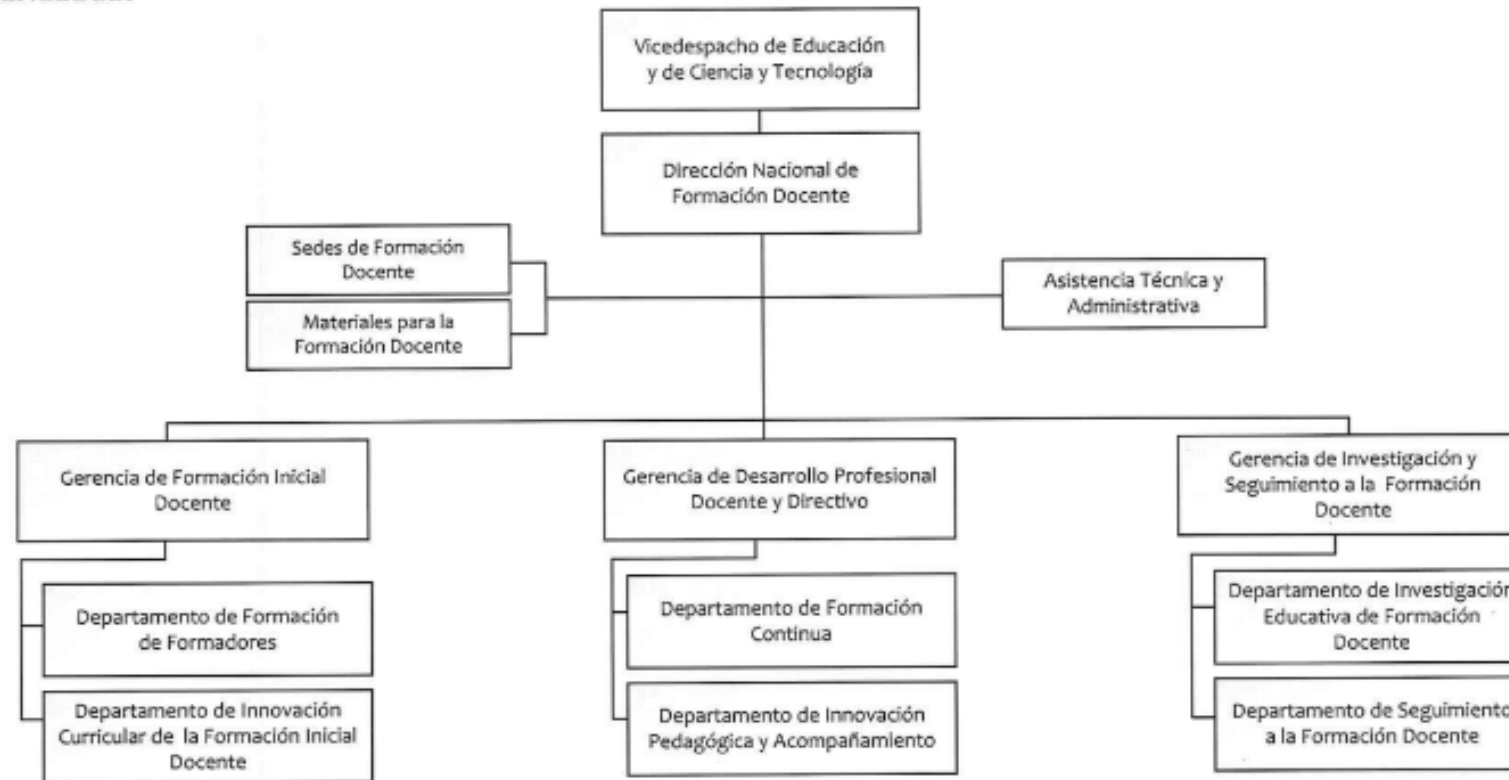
Vicedespacho de Educación y de Ciencia y Tecnología

Dirección Nacional de Formación Docente

Sedes de Formación Docente

Materiales para la Formación Docente

Asistencia Técnica y Administrativa

Gerencia de Formación Inicial Docente

Departamento de Formación de Formadores

Departamento de Innovación Curricular de la Formación Inicial Docente

Gerencia de Desarrollo Profesional Docente y Directivo

Departamento de Formación Continua

Departamento de Innovación Pedagógica y Acompañamiento

Gerencia de Investigación y Seguimiento a la Formación Docente

Departamento de Investigación Educativa de Formación Docente

Departamento de Seguimiento a la Formación Docente